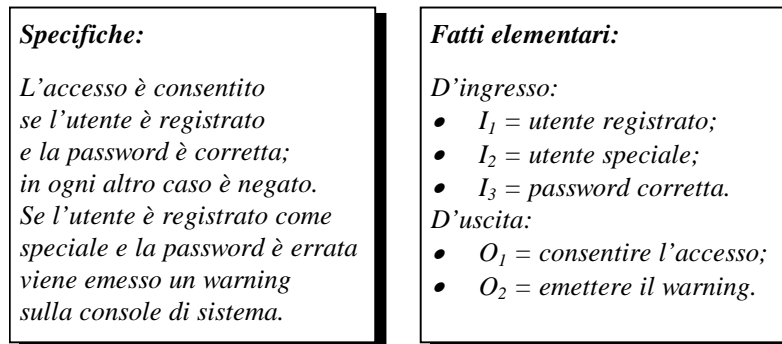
**Specifiche:**

L'accesso è consentito se l'utente è registrato e la password è corretta; in ogni altro caso è negato. Se l'utente è registrato come speciale e la password è errata viene emesso un warning sulla console di sistema.

**Fatti elementari:**

D'ingresso:
- $I_1$ = utente registrato;
- $I_2$ = utente speciale;
- $I_3$ = password corretta.

D'uscita:
- $O_1$ = consentire l'accesso;
- $O_2$ = emettere il warning.